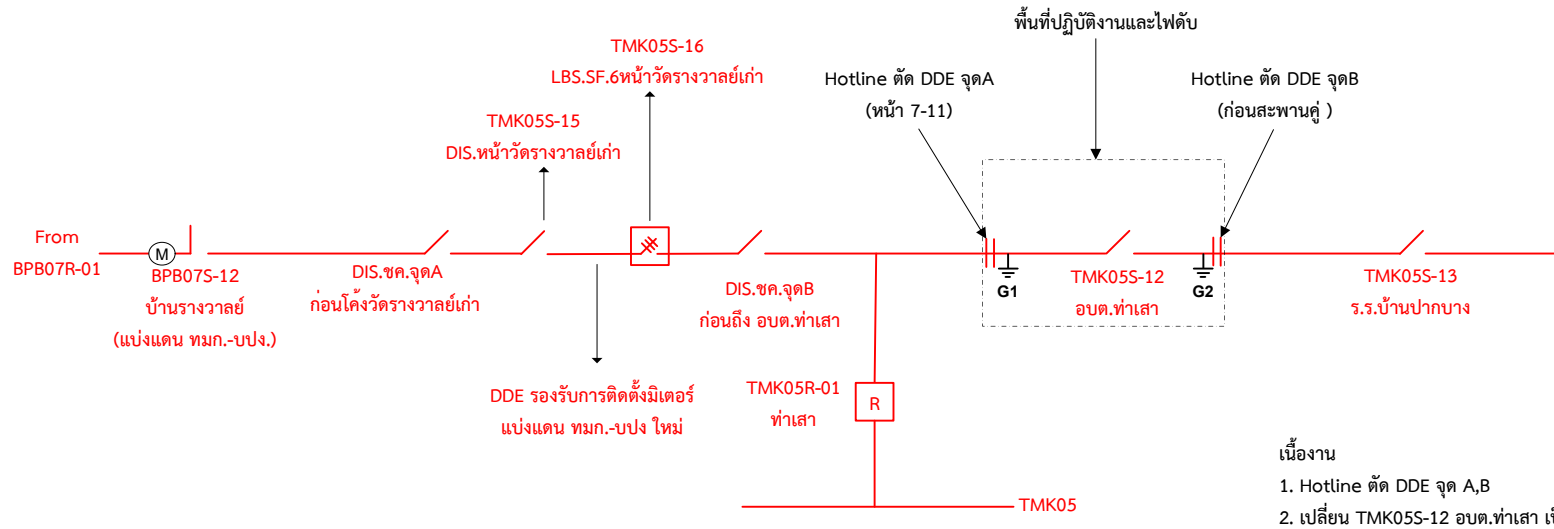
พื้นที่ปฏิบัติงานและไฟดับ

TMK05S-16
LBS.SF.6หน้าวัดรางวาลย์เก่า

Hotline ตัด DDE จุดA
(หน้า 7-11)

Hotline ตัด DDE จุดB
(ก่อนสะพานคู่ )

TMK05S-15
DIS.หน้าวัดรางวาลย์เก่า

From
BPB07R-01

M

BPB07S-12
บ้านรางวาลย์
(แบ่งแดน ทมก.-บปง.)

DIS.ชค.จุดA
ก่อนโค้งวัดรางวาลย์เก่า

DIS.ชค.จุดB
ก่อนถึง อบต.ท่าเสา

G1

TMK05S-12
อบต.ท่าเสา

G2

TMK05S-13
ร.ร.บ้านปากบาง

DDE รองรับการติดตั้งมิเตอร์
แบ่งแดน ทมก.-บปง ใหม่

TMK05R-01
ท่าเสา

R

TMK05

เนื้องาน
1. Hotline ตัด DDE จุด A,B
2. เปลี่ยน TMK05S-12 อบต.ท่าเสา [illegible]